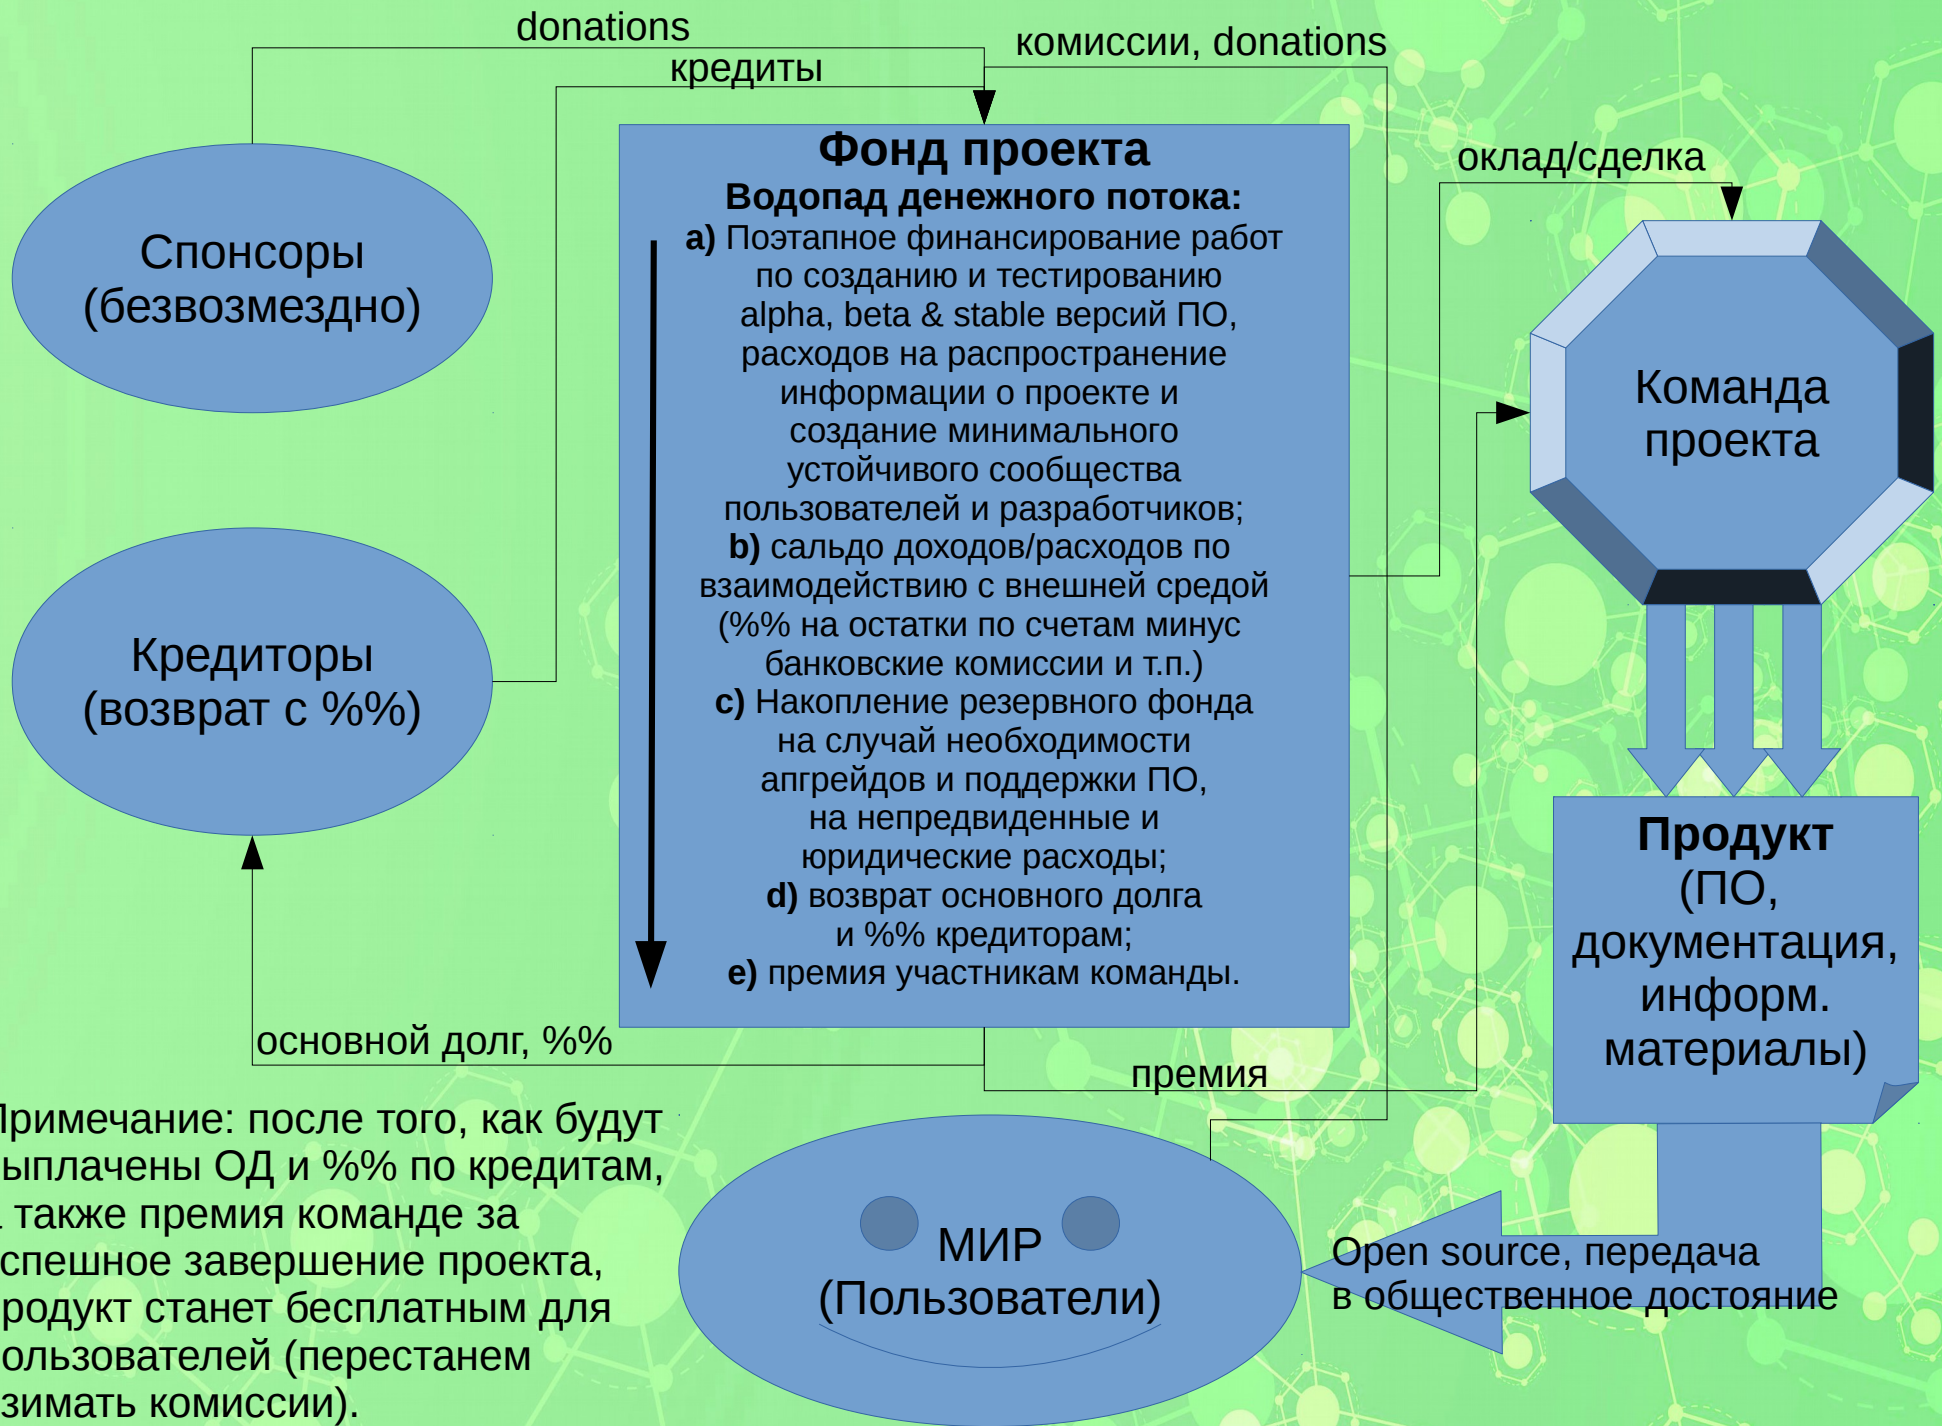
donations

кредиты

комиссии, donations

Спонсоры (безвозмездно)

Кредиторы (возврат с %%)

Фонд проекта

Водопад денежного потока:

a) Поэтапное финансирование работ по созданию и тестированию alpha, beta & stable версий ПО, расходов на распространение информации о проекте и создание минимального устойчивого сообщества пользователей и разработчиков;
b) сальдо доходов/расходов по взаимодействию с внешней средой (%% на остатки по счетам минус банковские комиссии и т.п.)
c) Накопление резервного фонда на случай необходимости апгрейдов и поддержки ПО, на непредвиденные и юридические расходы;
d) возврат основного долга и %% кредиторам;
e) премия участникам команды.

оклад/сделка

Команда проекта

Продукт (ПО, документация, информ. материалы)

основной долг, %%

премия

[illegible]римечание: после того, как будут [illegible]ыплачены ОД и %% по кредитам, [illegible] также премия команде за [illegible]спешное завершение проекта, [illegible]родукт станет бесплатным для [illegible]ользователей (перестанем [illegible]зимать комиссии).

МИР (Пользователи)

Open source, передача в общественное достояние